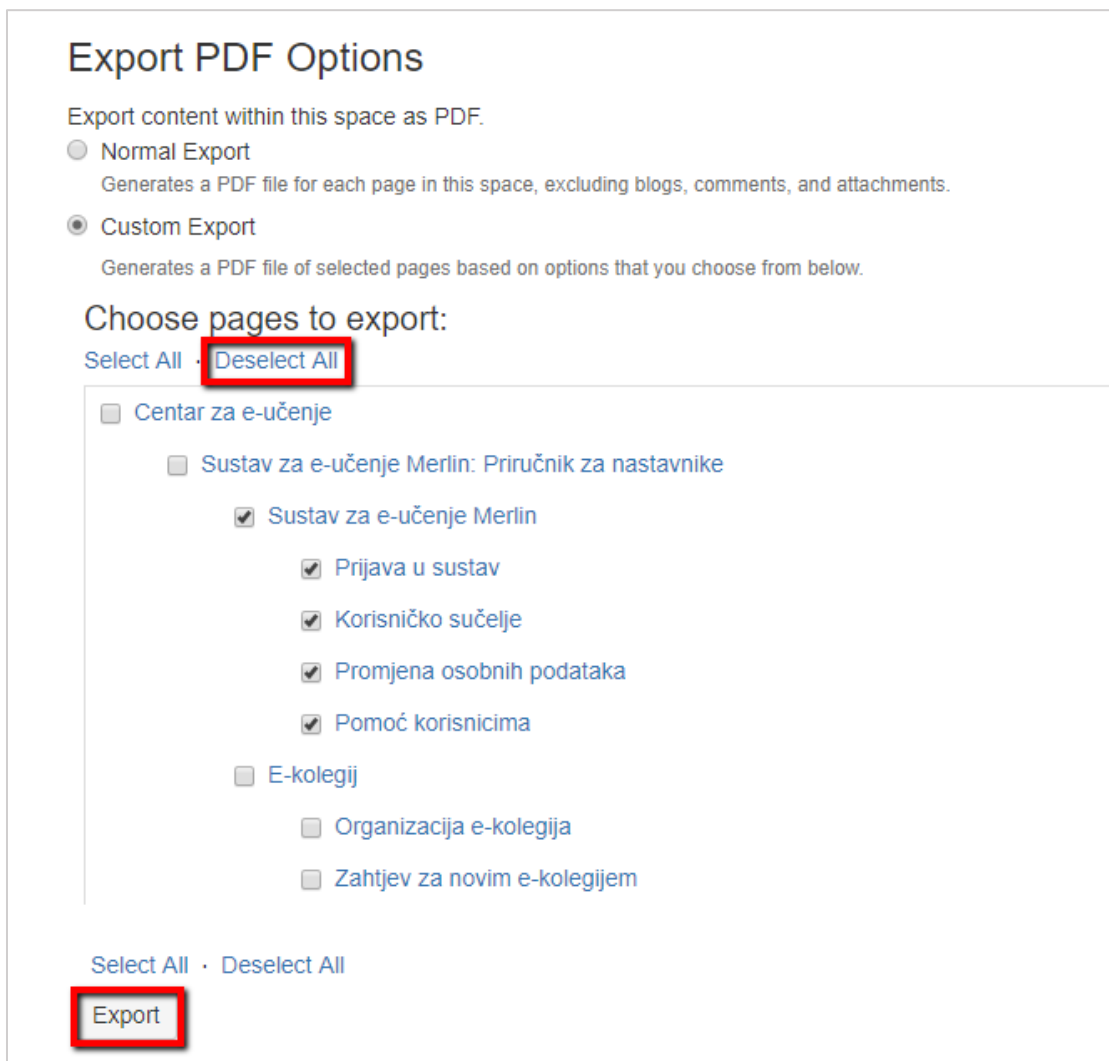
Export PDF Options

Export content within this space as PDF.

Normal Export

Generates a PDF file for each page in this space, excluding blogs, comments, and attachments.

Custom Export

Generates a PDF file of selected pages based on options that you choose from below.

Choose pages to export:

Select All · Deselect All

Centar za e-učenje

Sustav za e-učenje Merlin: Priručnik za nastavnike

Sustav za e-učenje Merlin

Prijava u sustav

Korisničko sučelje

Promjena osobnih podataka

Pomoć korisnicima

E-kolegij

Organizacija e-kolegija

Zahtjev za novim e-kolegijem

Select All · Deselect All

Export